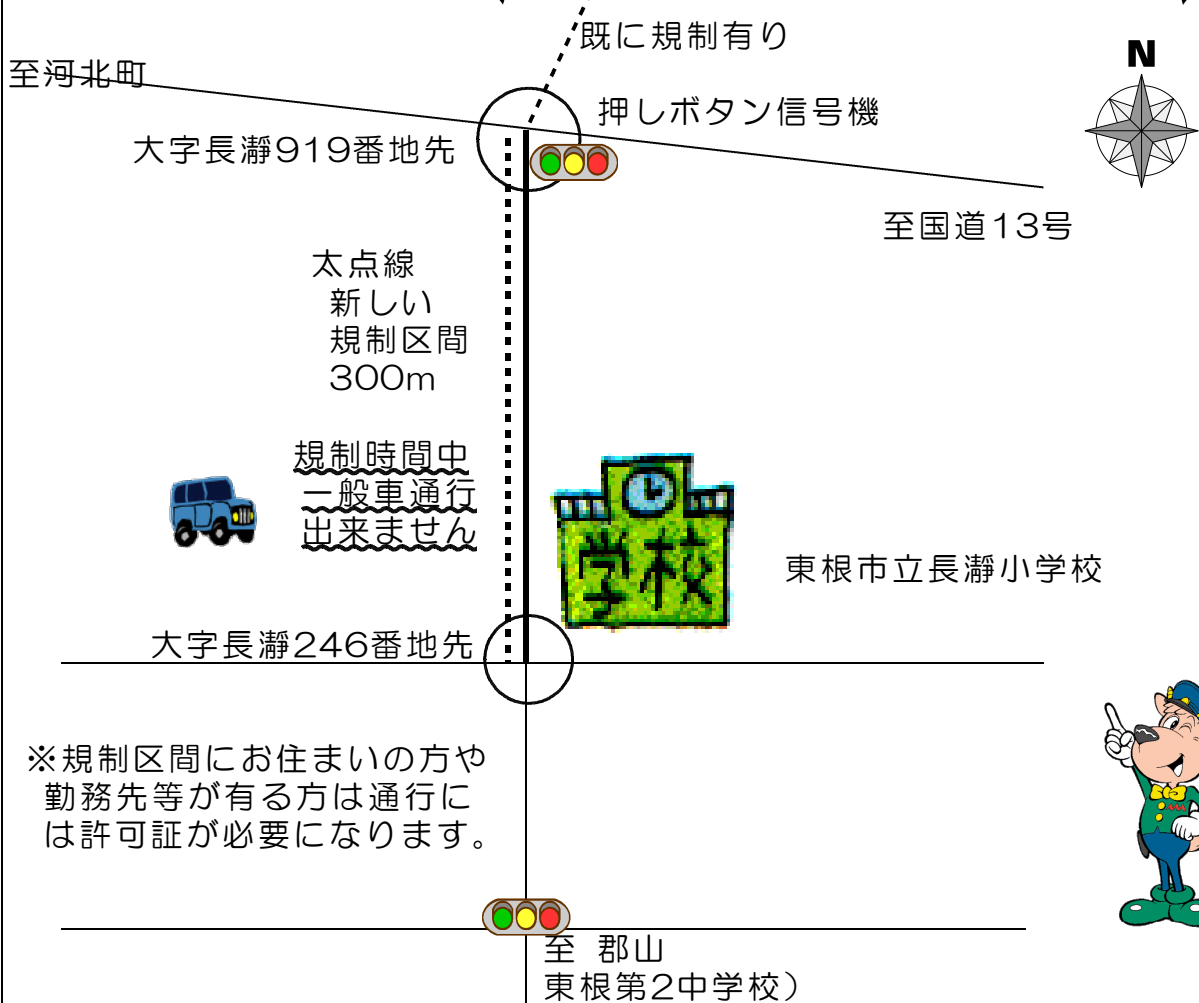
既に規制有り

N

至河北町

押しボタン信号機

大字長瀞919番地先

至国道13号

太点線
新しい
規制区間
300m

規制時間中
一般車通行
出来ません

学校

東根市立長瀞小学校

大字長瀞246番地先

※規制区間にお住まいの方や勤務先等が有る方は通行には許可証が必要になります。

至 郡山
東根第2中学校）